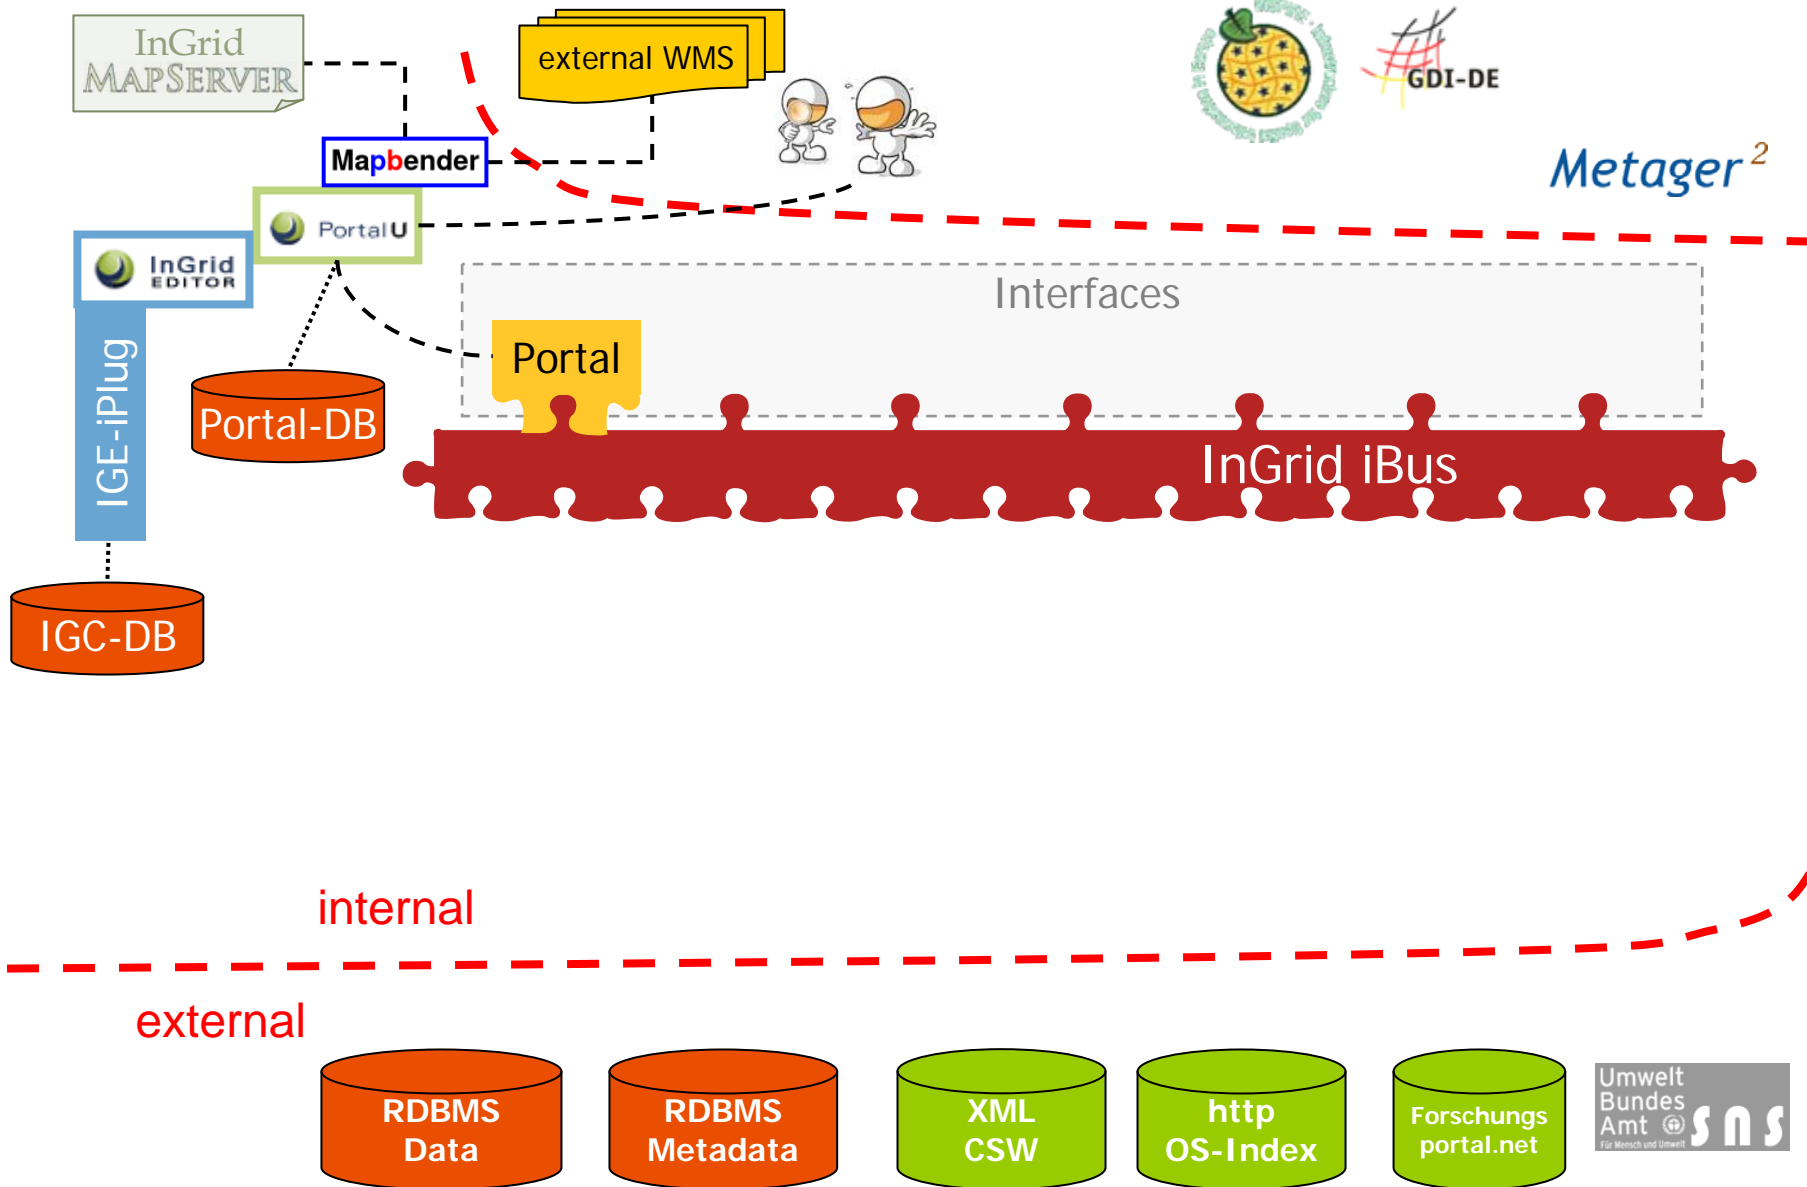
InGrid MAPSERVER

external WMS

Mapbender

PortalU

InGrid EDITOR

GDI-DE

Metager 2

Interfaces

Portal

IGE-iPlug

Portal-DB

InGrid iBus

IGC-DB

internal

external

RDBMS Data

RDBMS Metadata

XML CSW

http OS-Index

Forschungs portal.net

Umwelt Bundes Amt

Für Mensch und Umwelt

SNS